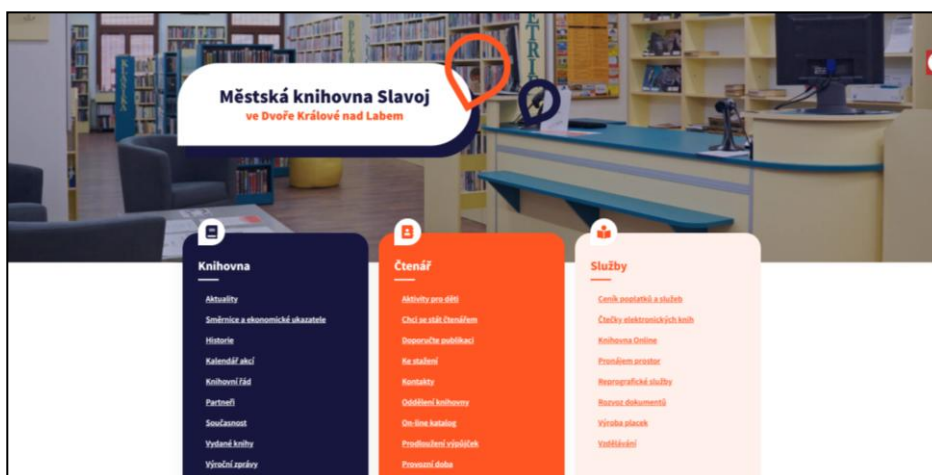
Městská knihovna Slavoj
ve Dvoře Králové nad Labem

Knihovna

Aktuality
Směrnice a ekonomické ukazatele
Historie
Kalendář akcí
Knihovní řád
Partneři
Současnost
Vydané knihy
Výroční zprávy

Čtenář

Aktivity pro děti
Chci se stát čtenářem
Doporučte publikaci
Ke stažení
Kontakty
Oddělení knihovny
On-line katalog
Prodloužení výpůjček
Provozní doba

Služby

Ceník poplatků a služeb
Čtečky elektronických knih
Knihovna Online
Pronájem prostor
Reprografické služby
Rozvoz dokumentů
Výroba placek
Vzdělávání